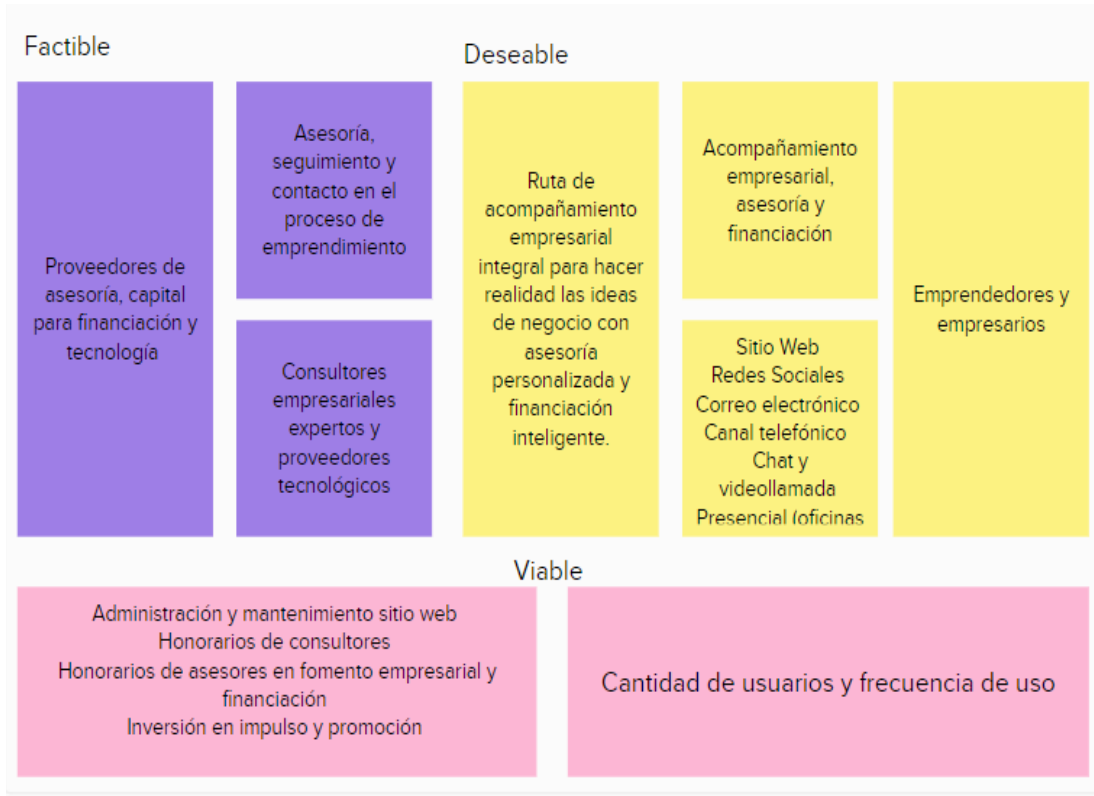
Factible

Deseable

Proveedores de asesoría, capital para financiación y tecnología

Asesoría, seguimiento y contacto en el proceso de emprendimiento

Consultores empresariales expertos y proveedores tecnológicos

Ruta de acompañamiento empresarial integral para hacer realidad las ideas de negocio con asesoría personalizada y financiación inteligente.

Acompañamiento empresarial, asesoría y financiación

Sitio Web
Redes Sociales
Correo electrónico
Canal telefónico
Chat y videollamada
Presencial (oficinas

Emprendedores y empresarios

Viable

Administración y mantenimiento sitio web
Honorarios de consultores
Honorarios de asesores en fomento empresarial y financiación
Inversión en impulso y promoción

Cantidad de usuarios y frecuencia de uso